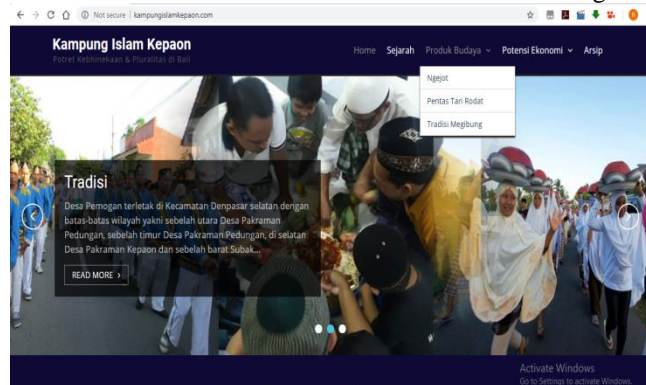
Not secure | kampungislamkepaon.com

Kampung Islam Kepaon
Potret Kebhinekaan & Pluralitas di Bali

Home Sejarah Produk Budaya Potensi Ekonomi Arsip

Ngejot
Pentas Tari Rodat
Tradisi Megibung

Tradisi

Desa Pemogan terletak di Kecamatan Denpasar selatan dengan batas-batas wilayah yakni sebelah utara Desa Pakraman Pedungan, sebelah timur Desa Pakraman Pedungan, di selatan Desa Pakraman Kepaon dan sebelah barat Subak...

READ MORE ›

Activate Windows
Go to Settings to activate Windows.